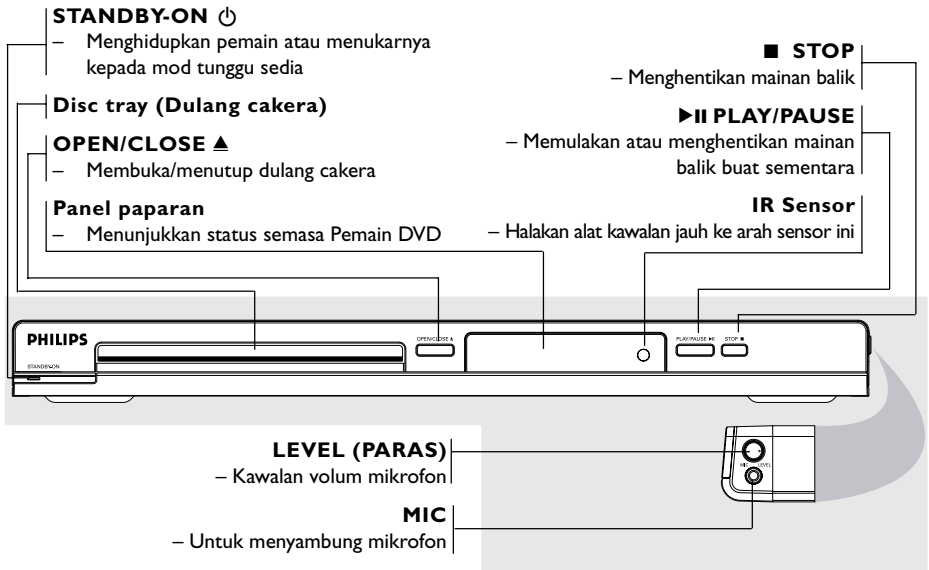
STANDBY-ON ⏻
– Menghidupkan pemain atau menukarnya kepada mod tunggu sedia

Disc tray (Dulang cakera)

OPEN/CLOSE ▲
– Membuka/menutup dulang cakera

Panel paparan
– Menunjukkan status semasa Pemain DVD

■ STOP
– Menghentikan mainan balik

▶II PLAY/PAUSE
– Memulakan atau menghentikan mainan balik buat sementara

IR Sensor
– Halakan alat kawalan jauh ke arah sensor ini

PHILIPS
STANDBY-ON
OPEN/CLOSE ▲
PLAY/PAUSE ▶II
STOP ■

LEVEL (PARAS)
– Kawalan volum mikrofon

MIC
– Untuk menyambung mikrofon

MIC LEVEL